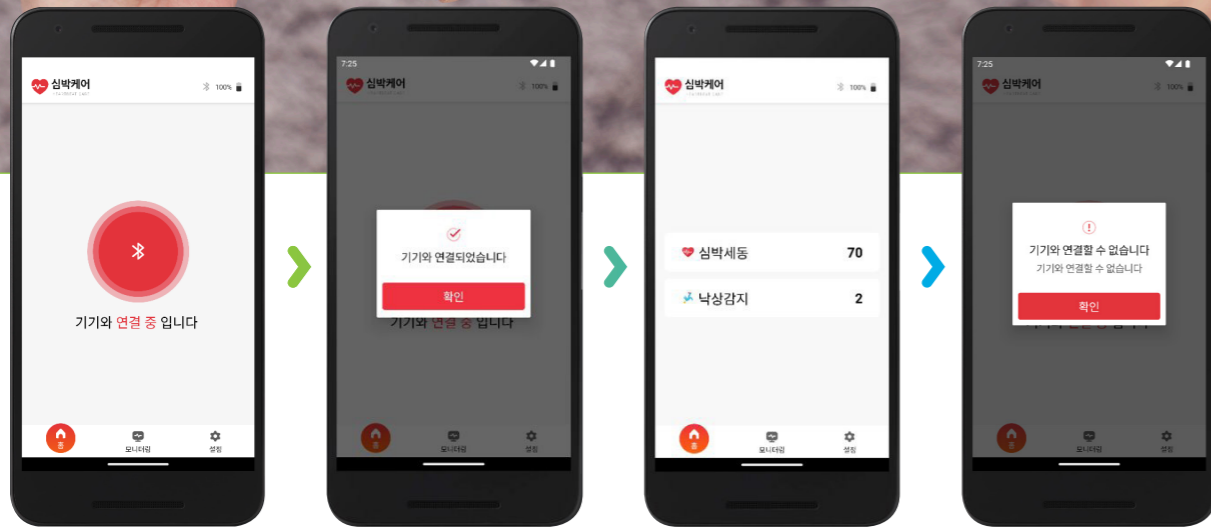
심박케어

100%

기기와 연결 중 입니다

홈
모니터링
설정

7:25

심박케어

100%

기기와 연결되었습니다

확인

기기와 연결 중 입니다

홈
모니터링
설정

심박케어

100%

심박세동 70

낙상감지 2

홈
모니터링
설정

7:25

심박케어

100%

기기와 연결할 수 없습니다

기기와 연결할 수 없습니다

확인

홈
모니터링
설정